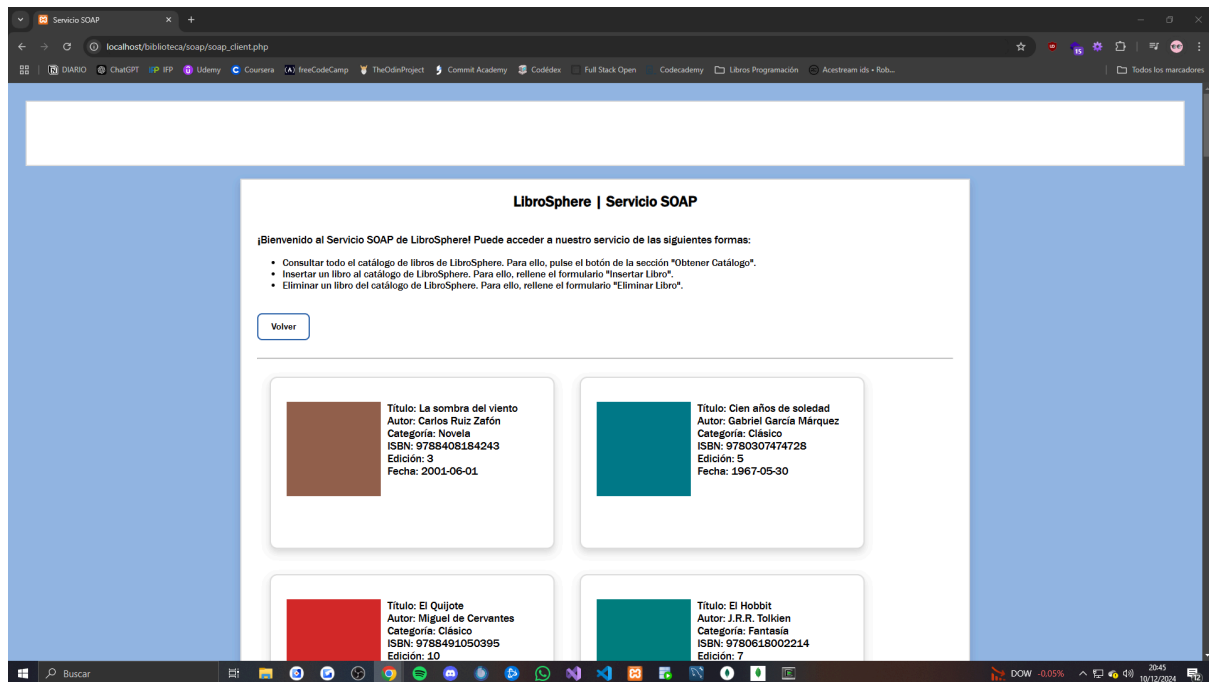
Servicio SOAP
localhost/biblioteca/soap/soap_client.php
DIARIO ChatGPT IFP Udemy Coursera freeCodeCamp TheOdinProject Commit Academy Codédex Full Stack Open Codecademy Libros Programación Acestream ids • Rob... Todos los marcadores

LibroSphere | Servicio SOAP

¡Bienvenido al Servicio SOAP de LibroSphere! Puede acceder a nuestro servicio de las siguientes formas:

- Consultar todo el catálogo de libros de LibroSphere. Para ello, pulse el botón de la sección "Obtener Catálogo".
- Insertar un libro al catálogo de LibroSphere. Para ello, rellene el formulario "Insertar Libro".
- Eliminar un libro del catálogo de LibroSphere. Para ello, rellene el formulario "Eliminar Libro".

Volver

Título: La sombra del viento
Autor: Carlos Ruiz Zafón
Categoría: Novela
ISBN: 9788408184243
Edición: 3
Fecha: 2001-06-01

Título: Cien años de soledad
Autor: Gabriel García Márquez
Categoría: Clásico
ISBN: 9780307474728
Edición: 5
Fecha: 1967-05-30

Título: El Quijote
Autor: Miguel de Cervantes
Categoría: Clásico
ISBN: 9788491050395
Edición: 10

Título: El Hobbit
Autor: J.R.R. Tolkien
Categoría: Fantasía
ISBN: 9780618002214
Edición: 7

Buscar
DOW -0,05%
20:45
10/12/2024